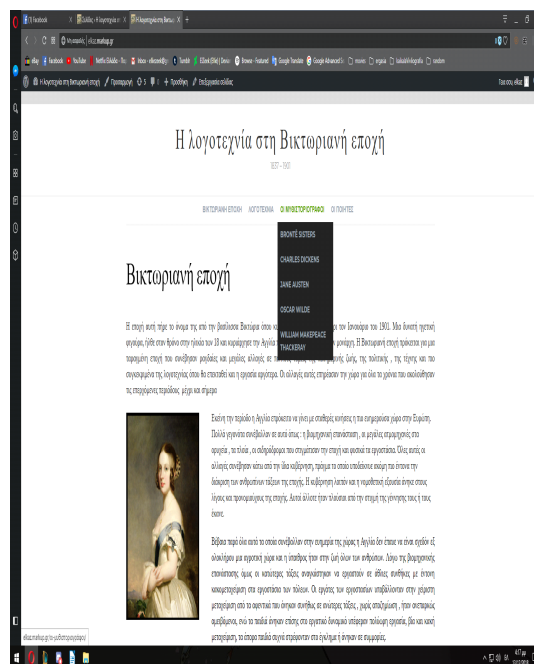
Η λογοτεχνία στη Βικτωριανή εποχή

1837 - 1901

ΒΙΚΤΩΡΙΑΝΗ ΕΠΟΧΗ   ΛΟΓΟΤΕΧΝΙΑ   ΟΙ ΜΥΘΙΣΤΟΡΙΟΓΡΑΦΟΙ   ΟΙ ΠΟΙΗΤΕΣ

BRONTË SISTERS

CHARLES DICKENS

JANE AUSTEN

OSCAR WILDE

WILLIAM MAKEPEACE THACKERAY

Βικτωριανή εποχή

Η εποχή αυτή πήρε το όνομα της από την βασίλισσα Βικτωρία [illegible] τον Ιανουάριο του 1901. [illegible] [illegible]

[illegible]

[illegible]